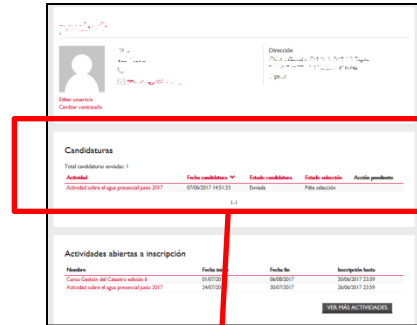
Dirección

Editar usuario/a
Cambiar contraseña

Candidaturas

Total candidaturas enviadas: 1

| Actividad | Fecha candidatura | Estado candidatura | Estado selección | Acción pendiente |
|---|---|---|---|---|
| Actividad sobre el agua presencial junio 2017 | 07/06/2017 14:51:33 | Enviada | Pdte. selección | |

[1]

Actividades abiertas a inscripción

| Nombre | Fecha inicio | Fecha fin | Inscripción hasta |
|---|---|---|---|
| Curso Gestión del Catastro edición II | 01/07/20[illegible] | 06/08/2017 | 30/06/2017 23:59 |
| Actividad sobre el agua presencial junio 2017 | 24/07/20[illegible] | 30/07/2017 | 26/06/2017 23:59 |

VER MÁS ACTIVIDADES